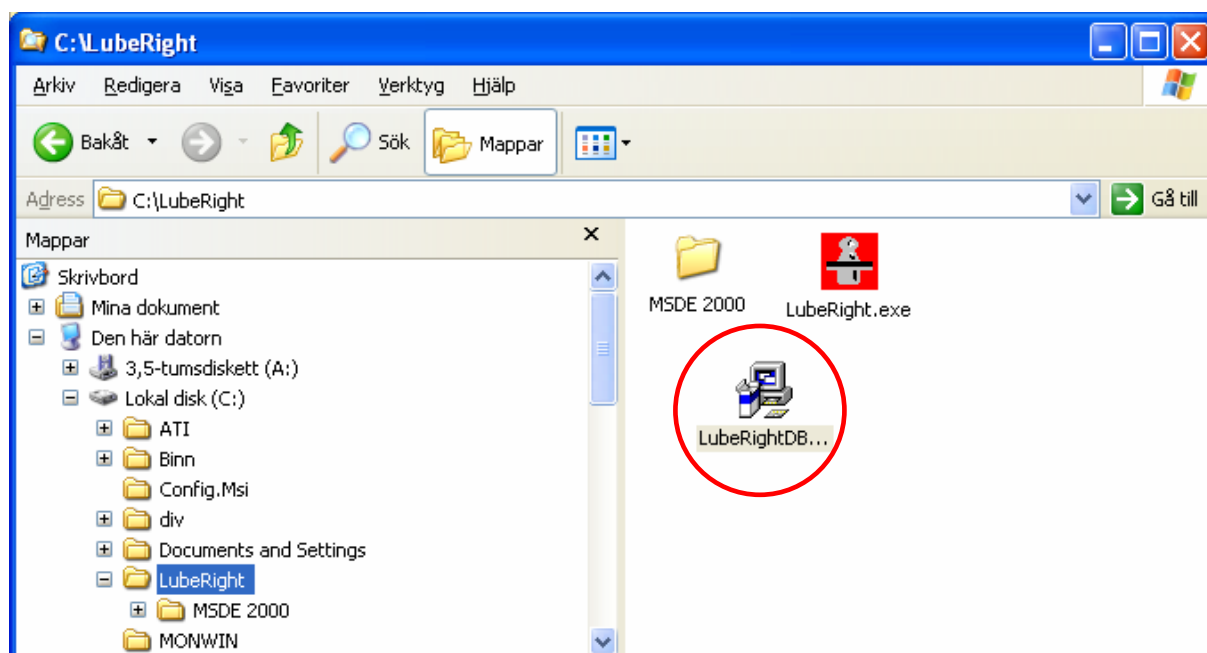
C:\LubeRight

Arkiv Redigera Visa Favoriter Verktyg Hjälp

Bakåt Sök Mappar

Adress C:\LubeRight Gå till

Mappar ×

Skrivbord
Mina dokument
Den här datorn
3,5-tumsdiskett (A:)
Lokal disk (C:)
ATI
Binn
Config.Msi
div
Documents and Settings
LubeRight
MSDE 2000
MONWIN

MSDE 2000
LubeRight.exe
LubeRightDB...